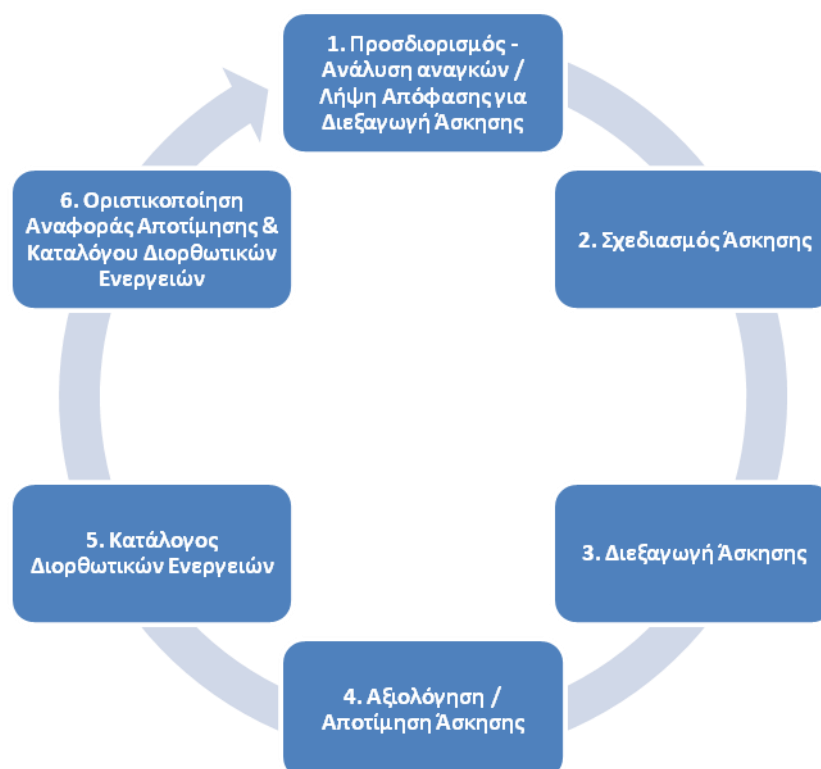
1. Προσδιορισμός - Ανάλυση αναγκών / Λήψη Απόφασης για Διεξαγωγή Άσκησης

2. Σχεδιασμός Άσκησης

3. Διεξαγωγή Άσκησης

4. Αξιολόγηση / Αποτίμηση Άσκησης

5. Κατάλογος Διορθωτικών Ενεργειών

6. Οριστικοποίηση Αναφοράς Αποτίμησης & Καταλόγου Διορθωτικών Ενεργειών